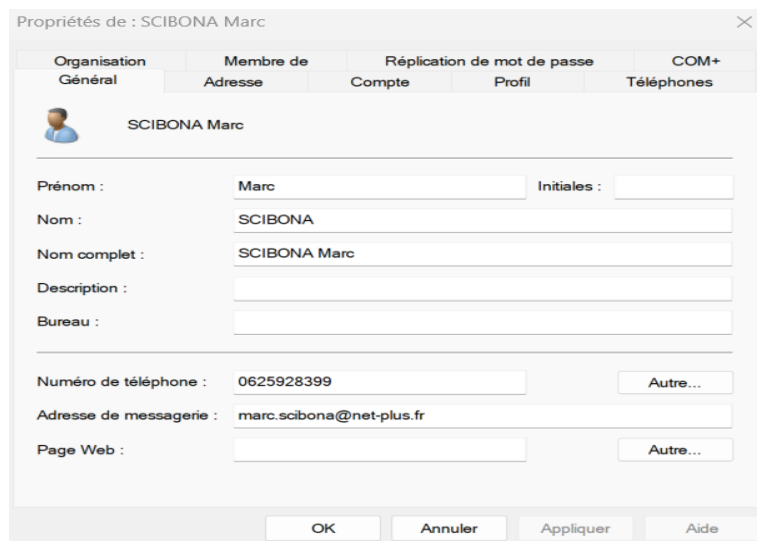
Propriétés de : SCIBONA Marc

Organisation
Membre de
Réplication de mot de passe
COM+
Général
Adresse
Compte
Profil
Téléphones

SCIBONA Marc

Prénom : Marc
Initiales :
Nom : SCIBONA
Nom complet : SCIBONA Marc
Description :
Bureau :

Numéro de téléphone : 0625928399
Autre...
Adresse de messagerie : marc.scibona@net-plus.fr
Page Web :
Autre...

OK
Annuler
Appliquer
Aide